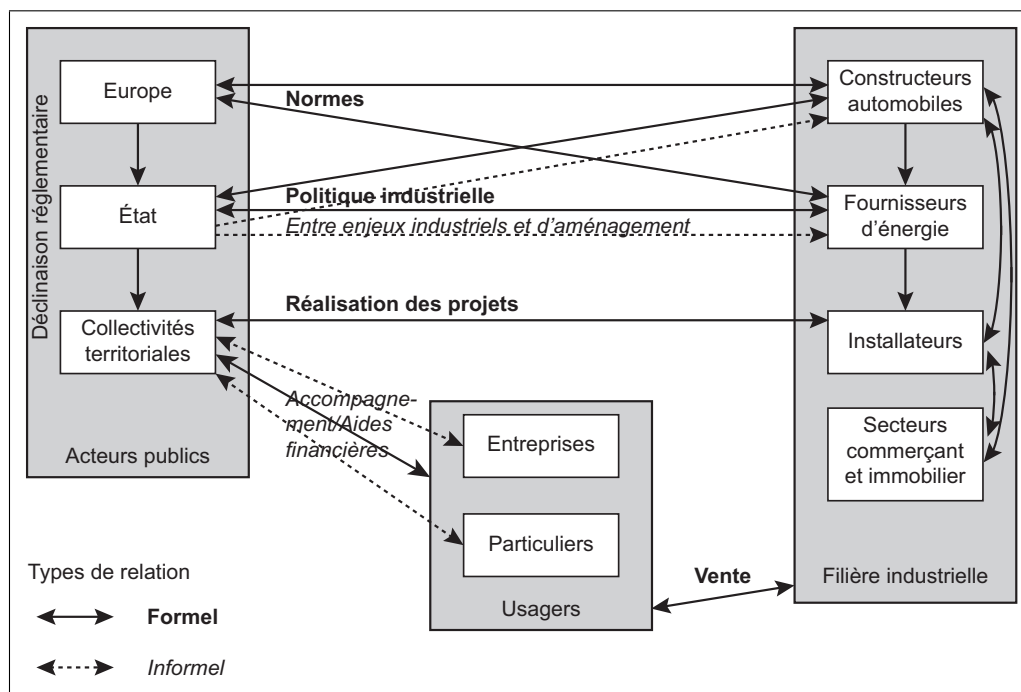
Déclinaison réglementaire

Europe

État

Collectivités territoriales

Acteurs publics

Normes

Politique industrielle

Entre enjeux industriels et d'aménagement

Réalisation des projets

Accompagnement/Aides financières

Constructeurs automobiles

Fournisseurs d'énergie

Installateurs

Secteurs commerçant et immobilier

Filière industrielle

Entreprises

Particuliers

Usagers

Vente

Types de relation

Formel

Informel